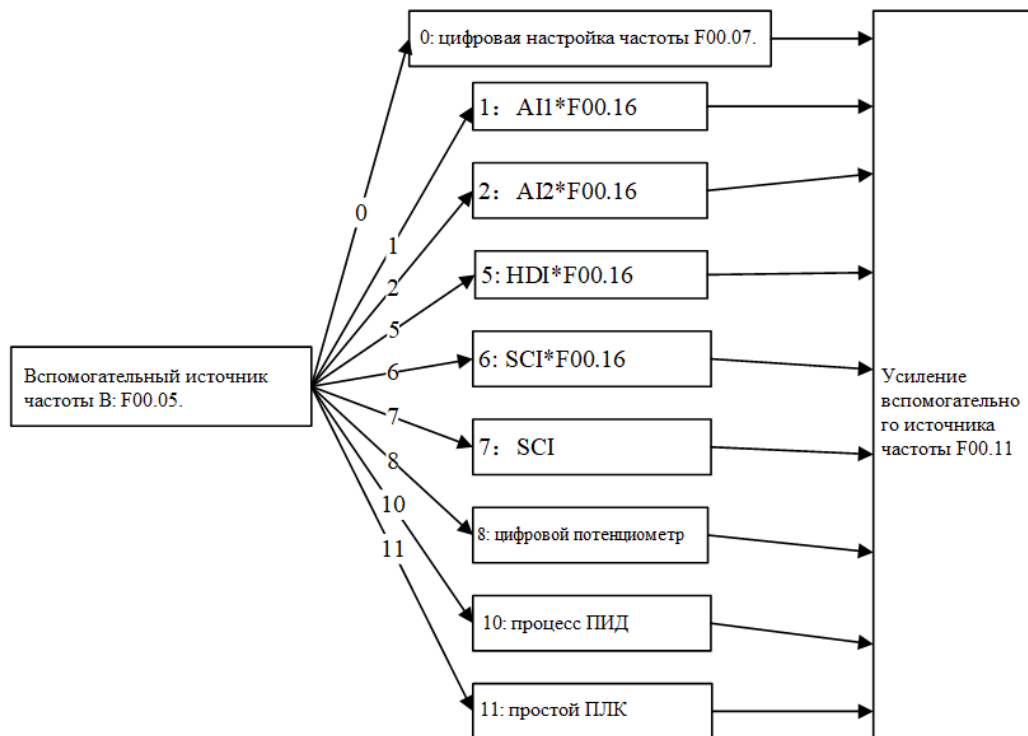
0: цифровая настройка частоты F00.07.

1：AI1*F00.16

2：AI2*F00.16

5: HDI*F00.16

6: SCI*F00.16

7：SCI

8: цифровой потенциометр

10: процесс ПИД

11: простой ПЛК

Вспомогательный источник частоты B: F00.05.

0

1

2

5

6

7

8

10

11

Усиление вспомогательного источника частоты F00.11